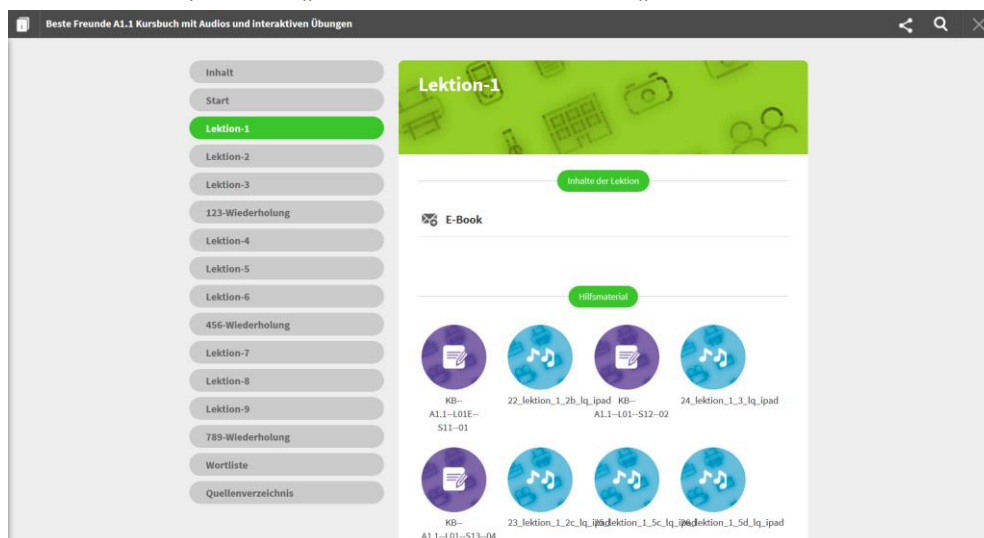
Beste Freunde A1.1 Kursbuch mit Audios und interaktiven Übungen

Inhalt
Start
Lektion-1
Lektion-2
Lektion-3
123-Wiederholung
Lektion-4
Lektion-5
Lektion-6
456-Wiederholung
Lektion-7
Lektion-8
Lektion-9
789-Wiederholung
Wortliste
Quellenverzeichnis

Lektion-1

Inhalte der Lektion

E-Book

Hilfsmaterial

KB--A1.1--L01E--S11--01
22_lektion_1_2b_lq_ipad
KB--A1.1--L01--S12--02
24_lektion_1_3_lq_ipad

KB--A1.1--L01--S13--04
23_lektion_1_2c_lq_ipad
25_lektion_1_5c_lq_ipad
26_lektion_1_5d_lq_ipad